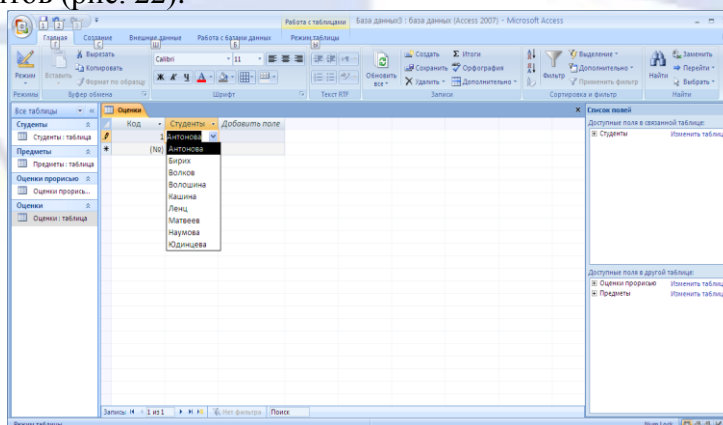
тов (рис. 22).

Работа с таблицами База данных3 : база данных (Access 2007) - Microsoft Access

Главная Создание Внешние данные Работа с базами данных Режим таблицы

Режим Вставить Вырезать Копировать Формат по образцу Calibri 11 Ж К Ч А Обновить все Создать Сохранить Удалить Итоги Орфография Дополнительно Фильтр Выделение Дополнительно Применить фильтр Найти Заменить Перейти Выбрать

Режимы Буфер обмена Шрифт Текст RTF Записи Сортировка и фильтр Найти

Все таблицы
Студенты
Студенты : таблица
Предметы
Предметы : таблица
Оценки прорисью
Оценки прорись...
Оценки
Оценки : таблица

Оценки

| Код | Студенты | Добавить поле |
|---|---|---|
| 1 | Антонова | |
| (№) | | |

Антонова
Бирих
Волков
Волошина
Кацина
Ленц
Матвеев
Наумова
Юдинцева

Список полей
Доступные поля в связанной таблице:
Студенты Изменить таблиц
Доступные поля в другой таблице:
Оценки прорисью Изменить таблиц
Предметы Изменить таблиц

Запись: 1 из 1 Нет фильтра Поиск

Режим таблицы